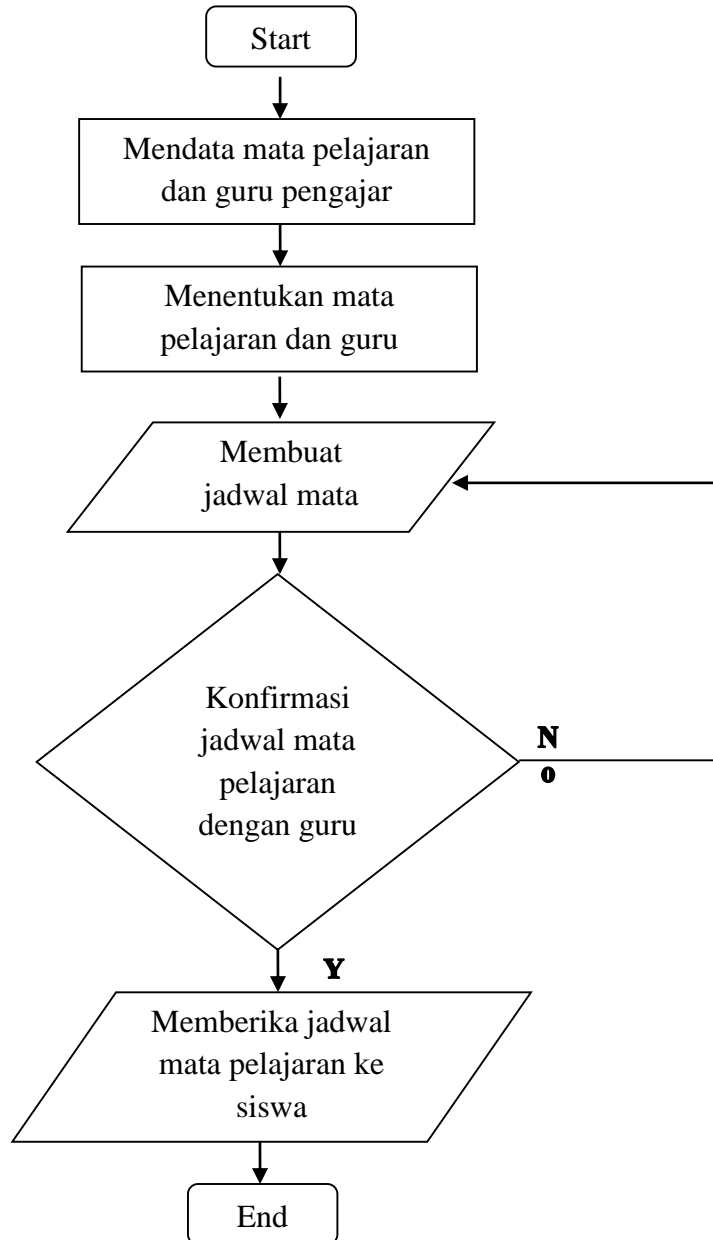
Start

Mendata mata pelajaran dan guru pengajar

Menentukan mata pelajaran dan guru

Membuat jadwal mata

Konfirmasi jadwal mata pelajaran dengan guru

N
o

Y

Memberika jadwal mata pelajaran ke siswa

End